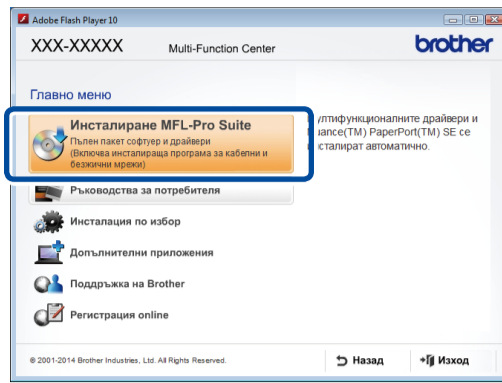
Adobe Flash Player 10

XXX-XXXXX Multi-Function Center brother

Главно меню

Инсталиране MFL-Pro Suite
Пълен пакет софтуер и драйвери
(Включва инсталираща програма за кабелни и безжични мрежи)

ултифункционалните драйвери и iance(TM) PaperPort(TM) SE се сталират автоматично.

Ръководства за потребителя

Инсталация по избор

Допълнителни приложения

Поддръжка на Brother

Регистрация online

© 2001-2014 Brother Industries, Ltd. All Rights Reserved.

Назад

Изход